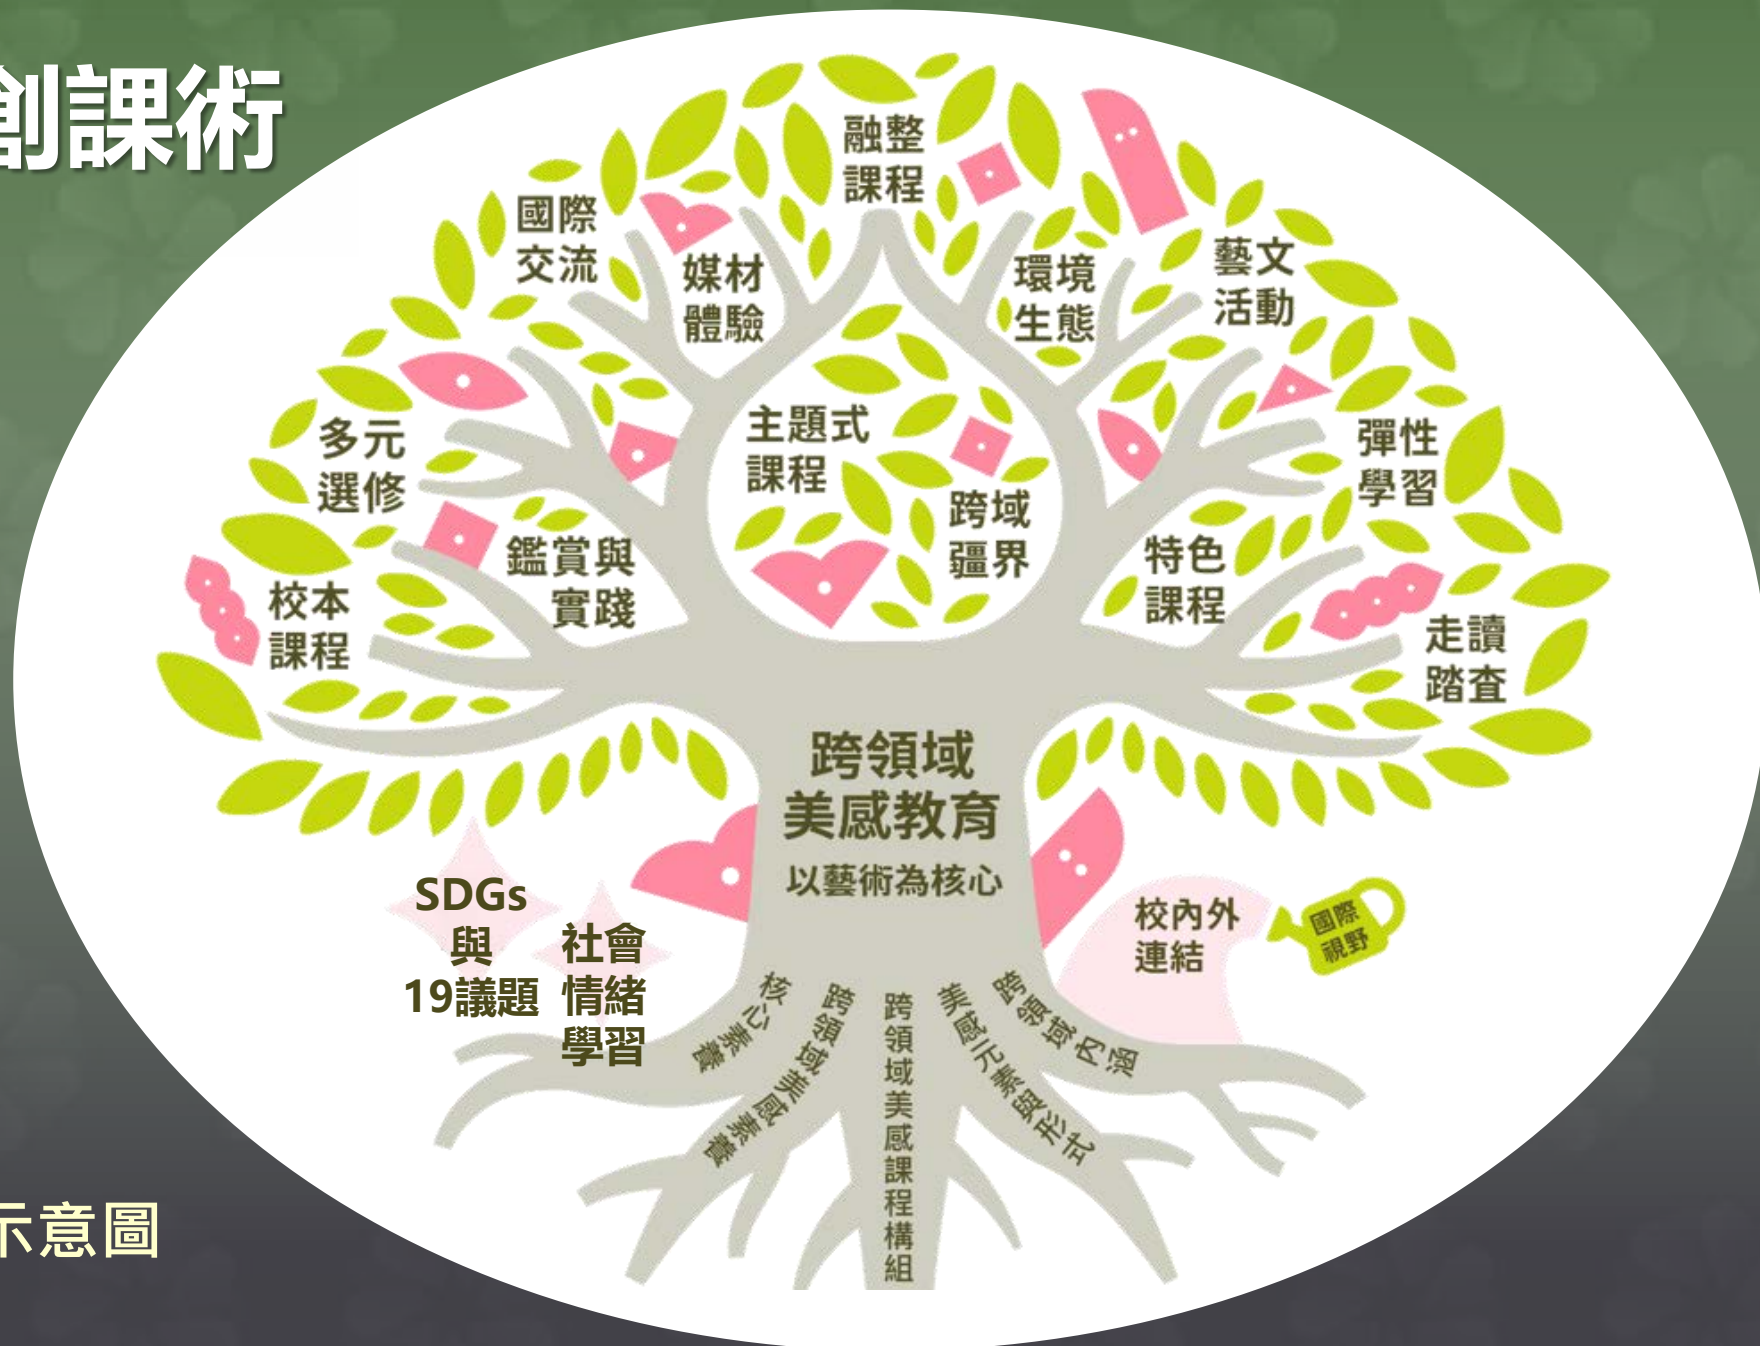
創課術

融整課程

國際交流

媒材體驗

環境生態

藝文活動

多元選修

主題式課程

彈性學習

跨域疆界

鑑賞與實踐

特色課程

校本課程

走讀踏查

跨領域美感教育

以藝術為核心

SDGs 與 19議題

社會情緒學習

校內外連結

國際視野

核心素養

跨領域美感素養

跨領域美感課程構組

美感元素與形式

跨領域內涵

示意圖